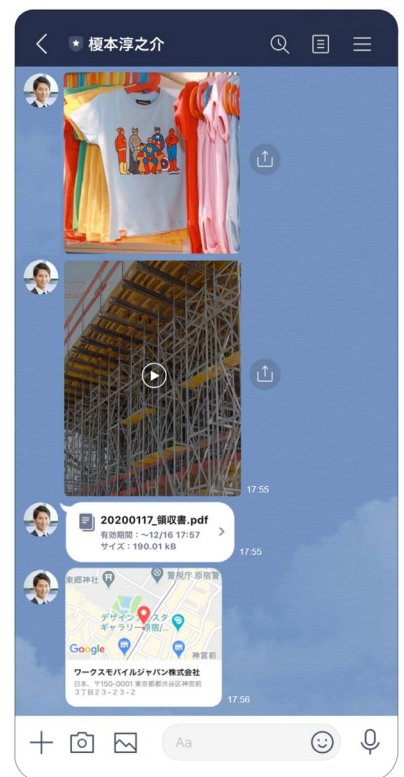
榎本淳之介

17:55

20200117_領収書.pdf
有効期間：~12/16 17:57
サイズ：190.01 kB

17:55

東郷神社
警視庁 原宿署
デザイン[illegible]スタ ギャラリー原宿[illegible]
神宮前
Google
ワークスモバイルジャパン株式会社
日本、〒150-0001 東京都渋谷区神宮前3丁目23-2 3-2

17:56

Aa